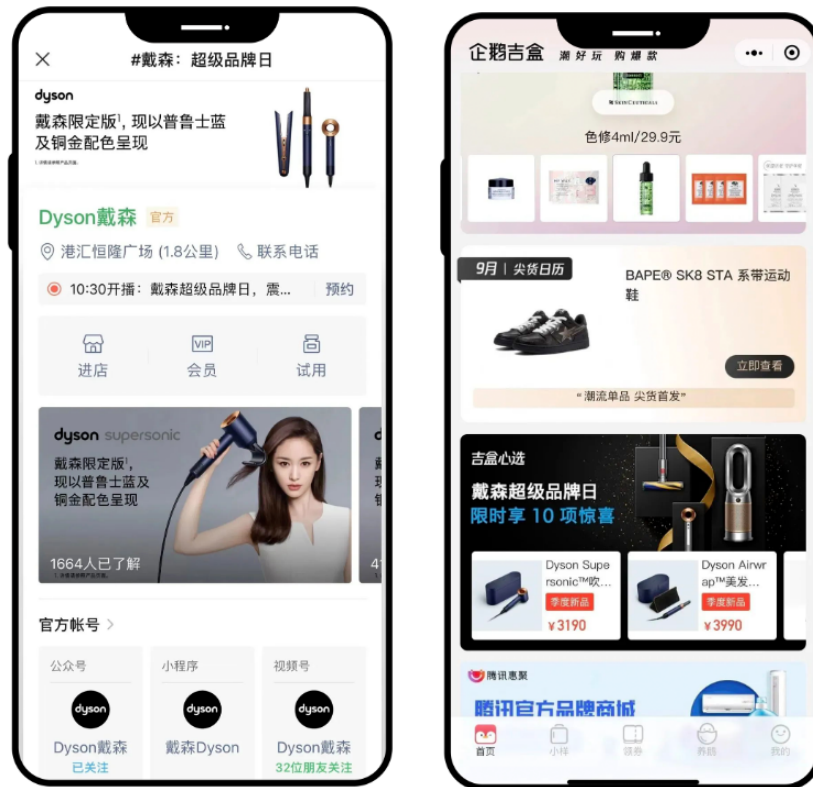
×
#戴森：超级品牌日

dyson
戴森限定版¹，现以普鲁士蓝及铜金配色呈现

Dyson戴森 官方
港汇恒隆广场 (1.8公里)
联系电话
10:30开播：戴森超级品牌日，震...
预约

进店
会员
试用

dyson supersonic
戴森限定版¹，现以普鲁士蓝及铜金配色呈现
1664人已了解

官方帐号 >

公众号
dyson
Dyson戴森
已关注

小程序
dyson
戴森Dyson

视频号
dyson
Dyson戴森
32位朋友关注

企鹅吉盒 潮好玩 购爆款

色修4ml/29.9元

9月 | 尖货日历
BAPE® SK8 STA 系带运动鞋
立即查看
"潮流单品 尖货首发"

吉盒心选
戴森超级品牌日
限时享 10 项惊喜

Dyson Supersonic吹...
季度新品
¥3190

Dyson Airwrap™美发...
季度新品
¥3990

腾讯惠聚
腾讯官方品牌商城

首页
小样
领券
养鹅
我的